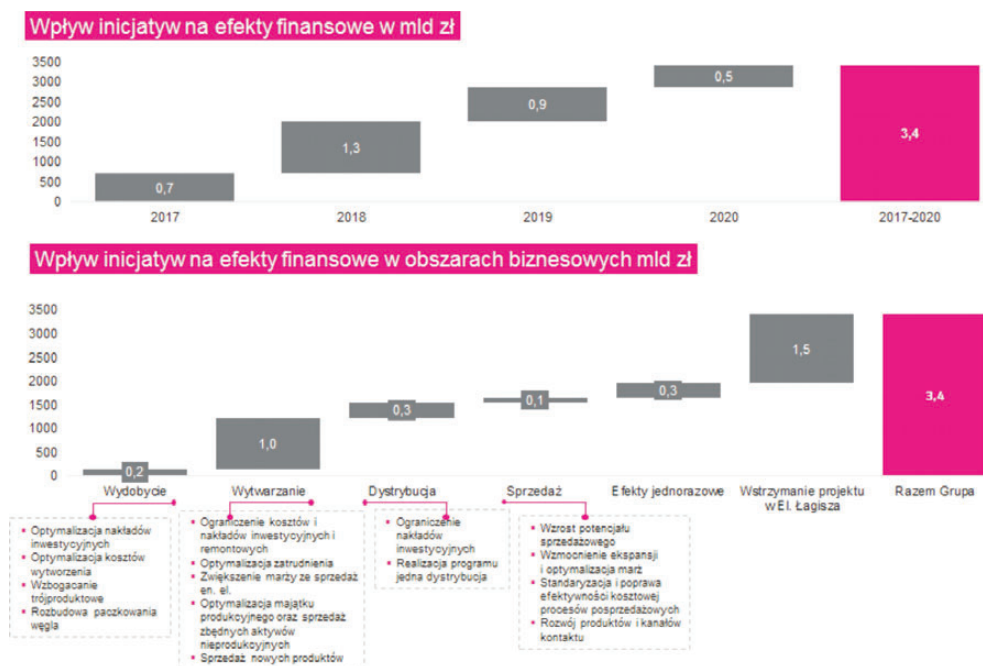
Wpływ inicjatyw na efekty finansowe w mld zł

3500
3000
2500
2000
1500
1000
500
0

0,7
1,3
0,9
0,5
3,4

2017
2018
2019
2020
2017-2020

Wpływ inicjatyw na efekty finansowe w obszarach biznesowych mld zł

3500
3000
2500
2000
1500
1000
500
0

0,2
1,0
0,3
0,1
0,3
1,5
3,4

Wydobycie
Wytwarzanie
Dystrybucja
Sprzedaż
Efekty jednorazowe
Wstrzymanie projektu w El. Łagisza
Razem Grupa

• Optymalizacja nakładów inwestycyjnych
• Optymalizacja kosztów wytworzenia
• Wzbogacanie trójproduktowe
• Rozbudowa paczkowania węgla

• Ograniczenie kosztów i nakładów inwestycyjnych i remontowych
• Optymalizacja zatrudnienia
• Zwiększenie marży ze sprzedaż en. el.
• Optymalizacja majątku produkcyjnego oraz sprzedaż zbędnych aktywów nieprodukcyjnych
• Sprzedaż nowych produktów

• Ograniczenie nakładów inwestycyjnych
• Realizacja programu jedna dystrybucja

• Wzrost potencjału sprzedażowego
• Wzmocnienie ekspansji i optymalizacja marż
• Standaryzacja i poprawa efektywności kosztowej procesów posprzedażowych
• Rozwój produktów i kanałów kontaktu